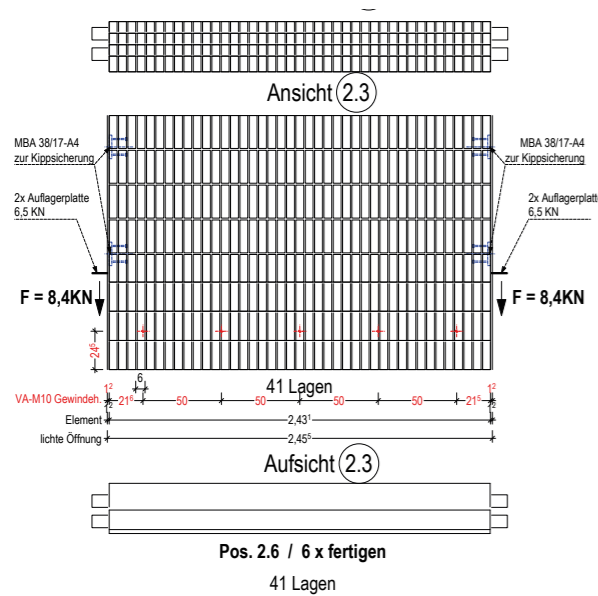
Ansicht 2.3

MBA 38/17-A4 zur Kippsicherung

MBA 38/17-A4 zur Kippsicherung

2x Auflagerplatte 6,5 KN

2x Auflagerplatt 6,5 KN

F = 8,4KN

F = 8,4KN

$24^5$

41 Lagen

6

VA-M10 Gewindeh. $1^2$ $21^6$ 50 50 50 50 $21^5$ $1^2$

Element $2{,}43^1$

lichte Öffnung $2{,}45^5$

Aufsicht 2.3

Pos. 2.6 / 6 x fertigen

41 Lagen